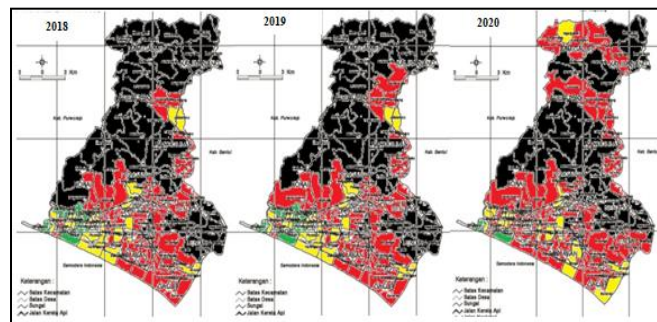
2018

2019

2020

Kab. Purworejo

Kab. Bantul

Samudera Indonesia

Keterangan :
Batas Kecamatan
Batas Desa
Sungai
Jalan Kereta Api

Kab. Purworejo

Kab. Bantul

Samudera Indonesia

Keterangan :
Batas Kecamatan
Batas Desa
Sungai
Jalan Kereta Api

Kab. Purworejo

Kab. Bantul

Samudera Indonesia

Keterangan :
Batas Kecamatan
Batas Desa
Sungai
Jalan Kereta Api